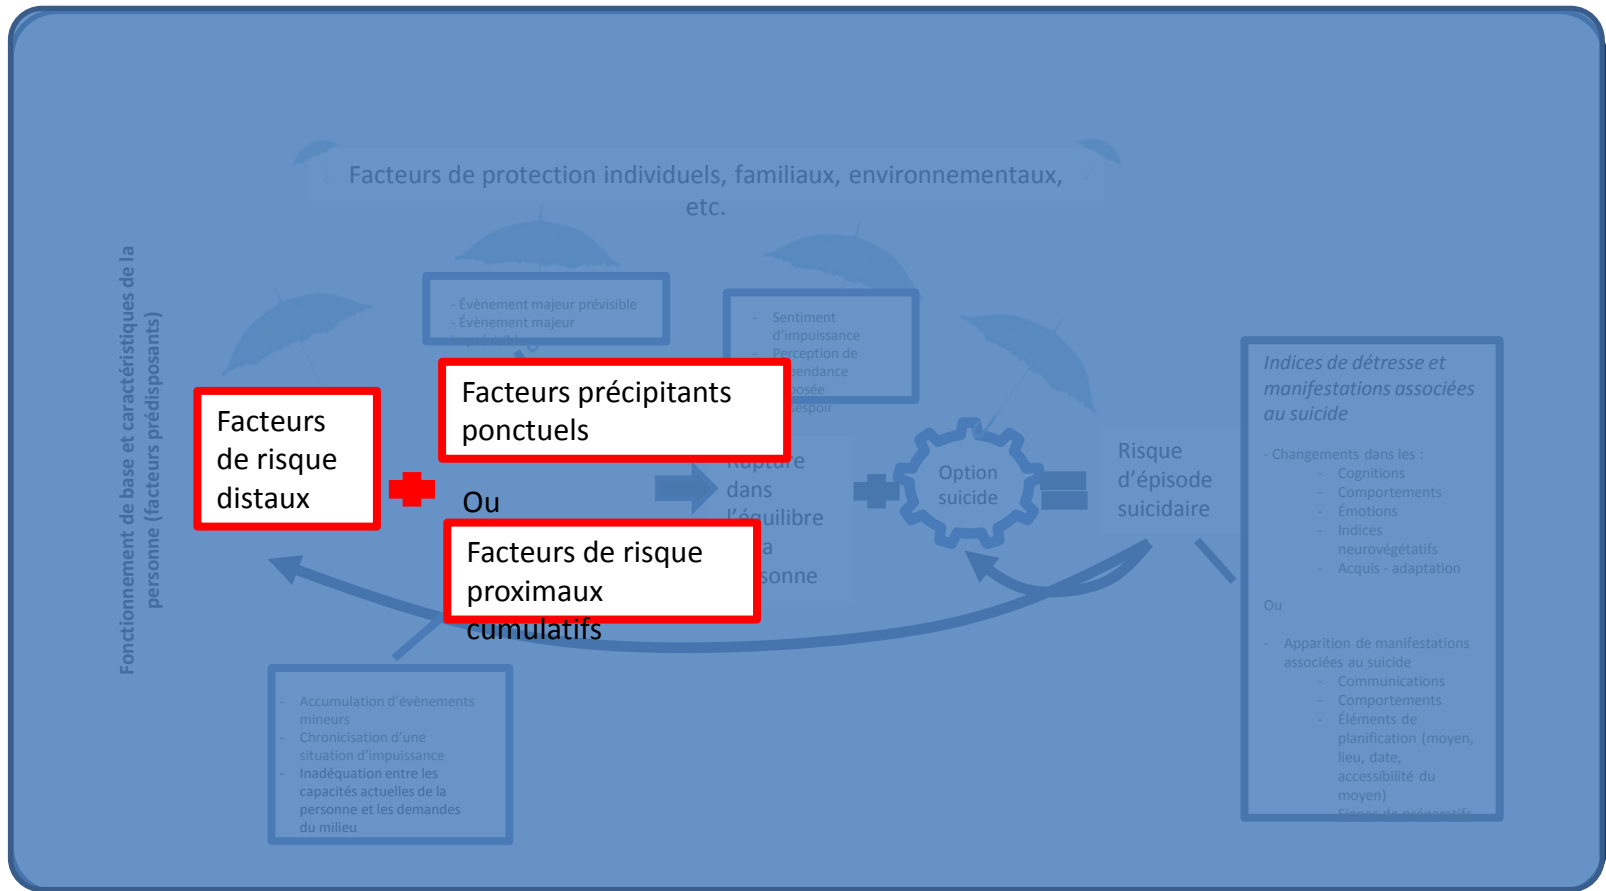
Facteurs de protection individuels, familiaux, environnementaux, etc.

Fonctionnement de base et caractéristiques de la personne (facteurs prédisposants)

- Évènement majeur prévisible
- Évènement majeur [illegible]

- Sentiment d'impuissance
- Perception de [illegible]pendance
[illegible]posée
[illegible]espoir

Facteurs de risque distaux

Facteurs précipitants ponctuels

Ou

Facteurs de risque proximaux cumulatifs

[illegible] dans l'équilibre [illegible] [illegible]sonne

Option suicide

Risque d'épisode suicidaire

Indices de détresse et manifestations associées au suicide

- Changements dans les :
- Cognitions
- Comportements
- Émotions
- Indices neurovégétatifs
- Acquis - adaptation

Ou

- Apparition de manifestations associées au suicide
- Communications
- Comportements
- Éléments de planification (moyen, lieu, date, accessibilité du moyen)
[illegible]

- Accumulation d'évènements mineurs
- Chronicisation d'une situation d'impuissance
- Inadéquation entre les capacités actuelles de la personne et les demandes du milieu